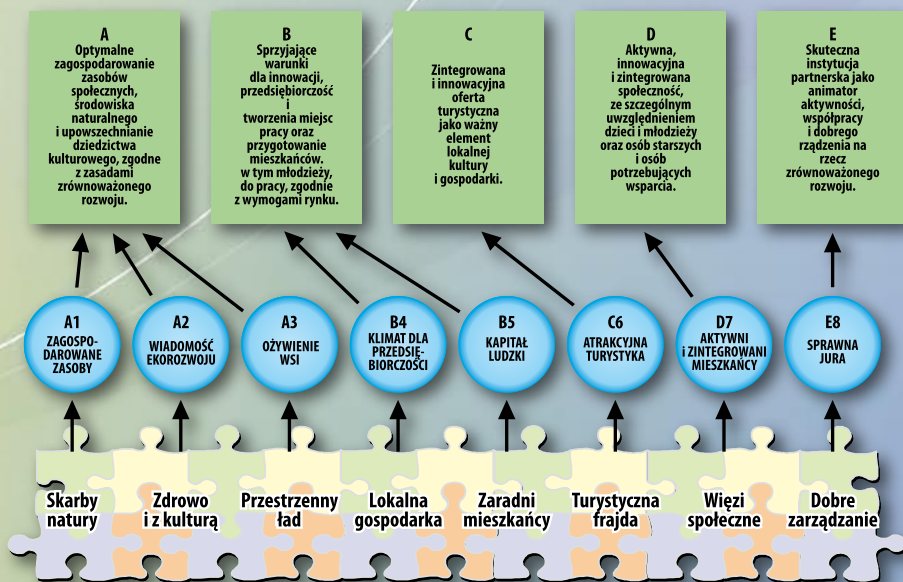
A
Optymalne zagospodarowanie zasobów społecznych, środowiska naturalnego i upowszechnianie dziedzictwa kulturowego, zgodne z zasadami zrównoważonego rozwoju.

B
Sprzyjające warunki dla innowacji, przedsiębiorczość i tworzenia miejsc pracy oraz przygotowanie mieszkańców. w tym młodzieży, do pracy, zgodnie z wymogami rynku.

C
Zintegrowana i innowacyjna oferta turystyczna jako ważny element lokalnej kultury i gospodarki.

D
Aktywna, innowacyjna i zintegrowana społeczność, ze szczególnym uwzględnieniem dzieci i młodzieży oraz osób starszych i osób potrzebujących wsparcia.

E
Skuteczna instytucja partnerska jako animator aktywności, współpracy i dobrego rządzenia na rzecz zrównoważonego rozwoju.

A1
ZAGOSPODAROWANE ZASOBY

A2
WIADOMOŚĆ EKOROZWOJU

A3
OŻYWIENIE WSI

B4
KLIMAT DLA PRZEDSIĘBIORCZOŚCI

B5
KAPITAŁ LUDZKI

C6
ATRAKCYJNA TURYSTYKA

D7
AKTYWNI I ZINTEGROWANI MIESZKAŃCY

E8
SPRAWNA JURA

Skarby natury

Zdrowo i z kulturą

Przestrzenny ład

Lokalna gospodarka

Zaradni mieszkańcy

Turystyczna frajda

Więzi społeczne

Dobre zarządzanie